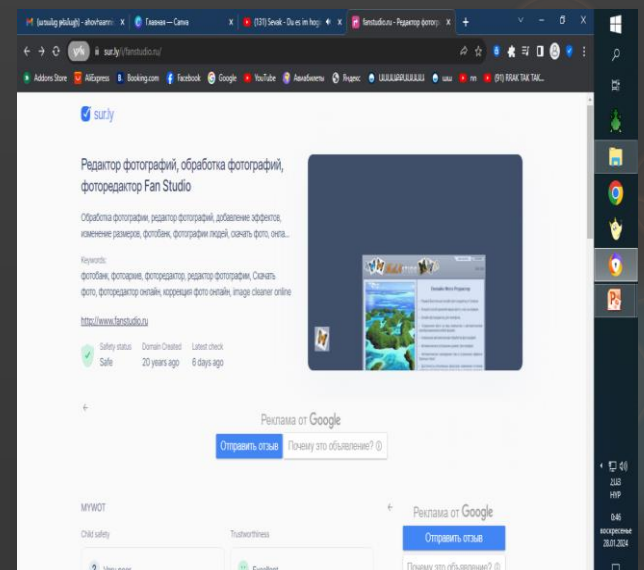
(անմանց յեն) - ahovrsamn | Главная — Canva | (131) Sevak - Du es im hogi | fanstudio.ru – Редактор фотогр

sur.ly/i/fanstudio.ru/

Addons Store | AliExpress | Booking.com | Facebook | Google | YouTube | Авиабилеты | Яндекс | UUUUUUUUUU | ααα | (91) RRAK TAK TAK...

sur.ly

Редактор фотографий, обработка фотографий, фоторедактор Fan Studio

Обработка фотографии, редактор фотографий, добавление эффектов, изменение размеров, фотобанк, фотографии людей, скачать фото, онла...

Keywords:
фотобанк, фотоархив, фоторедактор, редактор фотографии, Скачать фото, фоторедактор онлайн, коррекция фото онлайн, image cleaner online

http://www.fanstudio.ru

Safety status
Safe

Domain Created
20 years ago

Latest check
6 days ago

Онлайн Фото Редактор

Реклама от Google

Отправить отзыв | Почему это объявление?

MYWOT

Child safety

Trustworthiness

Very poor

Excellent

Реклама от Google

Отправить отзыв

Почему это объявление?

ENG
HYP

0:46
воскресенье
28.01.2024